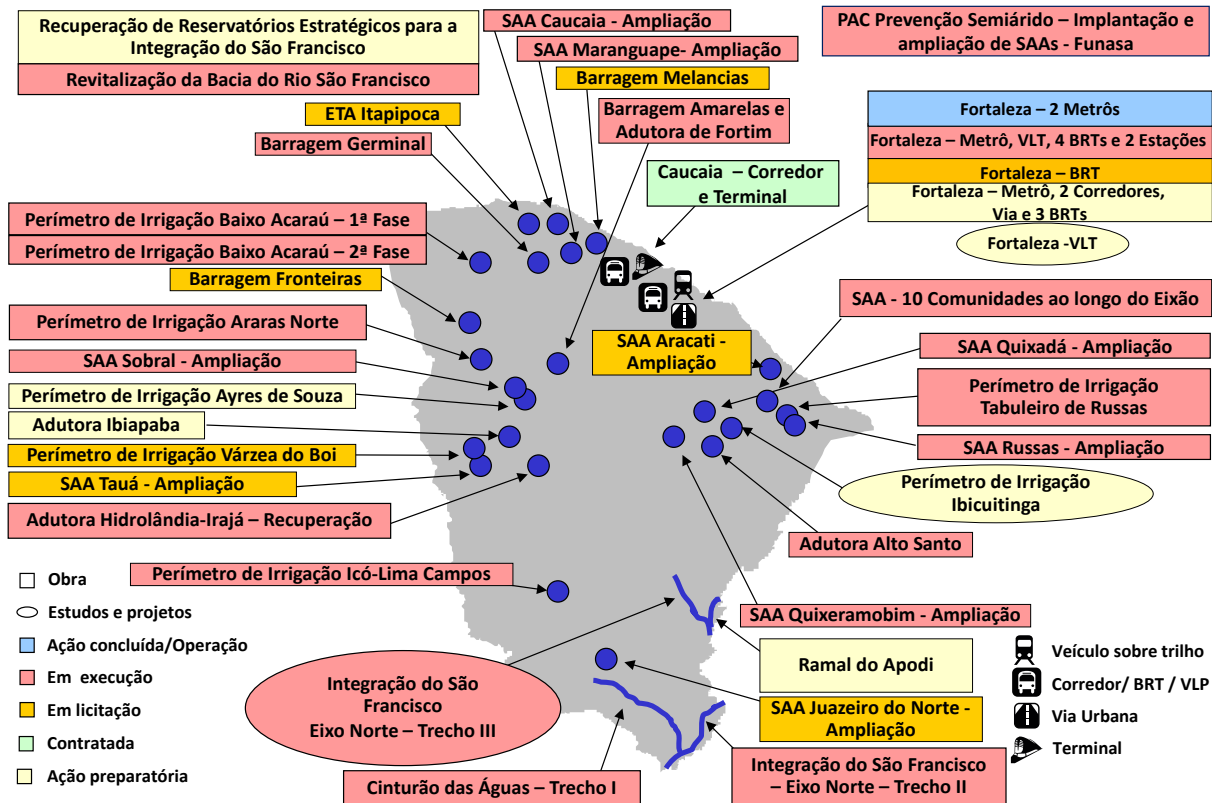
Recuperação de Reservatórios Estratégicos para a Integração do São Francisco

Revitalização da Bacia do Rio São Francisco

SAA Caucaia - Ampliação

SAA Maranguape- Ampliação

Barragem Melancias

PAC Prevenção Semiárido – Implantação e ampliação de SAAs - Funasa

ETA Itapipoca

Barragem Amarelas e Adutora de Fortim

Barragem Germinal

Fortaleza – 2 Metrôs

Fortaleza – Metrô, VLT, 4 BRTs e 2 Estações

Fortaleza – BRT

Fortaleza – Metrô, 2 Corredores, Via e 3 BRTs

Fortaleza -VLT

Caucaia – Corredor e Terminal

Perímetro de Irrigação Baixo Acaraú – 1ª Fase

Perímetro de Irrigação Baixo Acaraú – 2ª Fase

Barragem Fronteiras

SAA - 10 Comunidades ao longo do Eixão

Perímetro de Irrigação Araras Norte

SAA Aracati - Ampliação

SAA Quixadá - Ampliação

SAA Sobral - Ampliação

Perímetro de Irrigação Ayres de Souza

Perímetro de Irrigação Tabuleiro de Russas

Adutora Ibiapaba

SAA Russas - Ampliação

Perímetro de Irrigação Várzea do Boi

SAA Tauá - Ampliação

Perímetro de Irrigação Ibicuitinga

Adutora Hidrolândia-Irajá – Recuperação

Adutora Alto Santo

Obra

Perímetro de Irrigação Icó-Lima Campos

Estudos e projetos

SAA Quixeramobim - Ampliação

Ação concluída/Operação

Veículo sobre trilho

Ramal do Apodi

Em execução

Corredor/ BRT / VLP

Integração do São Francisco Eixo Norte – Trecho III

Em licitação

SAA Juazeiro do Norte - Ampliação

Via Urbana

Contratada

Terminal

Ação preparatória

Cinturão das Águas – Trecho I

Integração do São Francisco – Eixo Norte – Trecho II